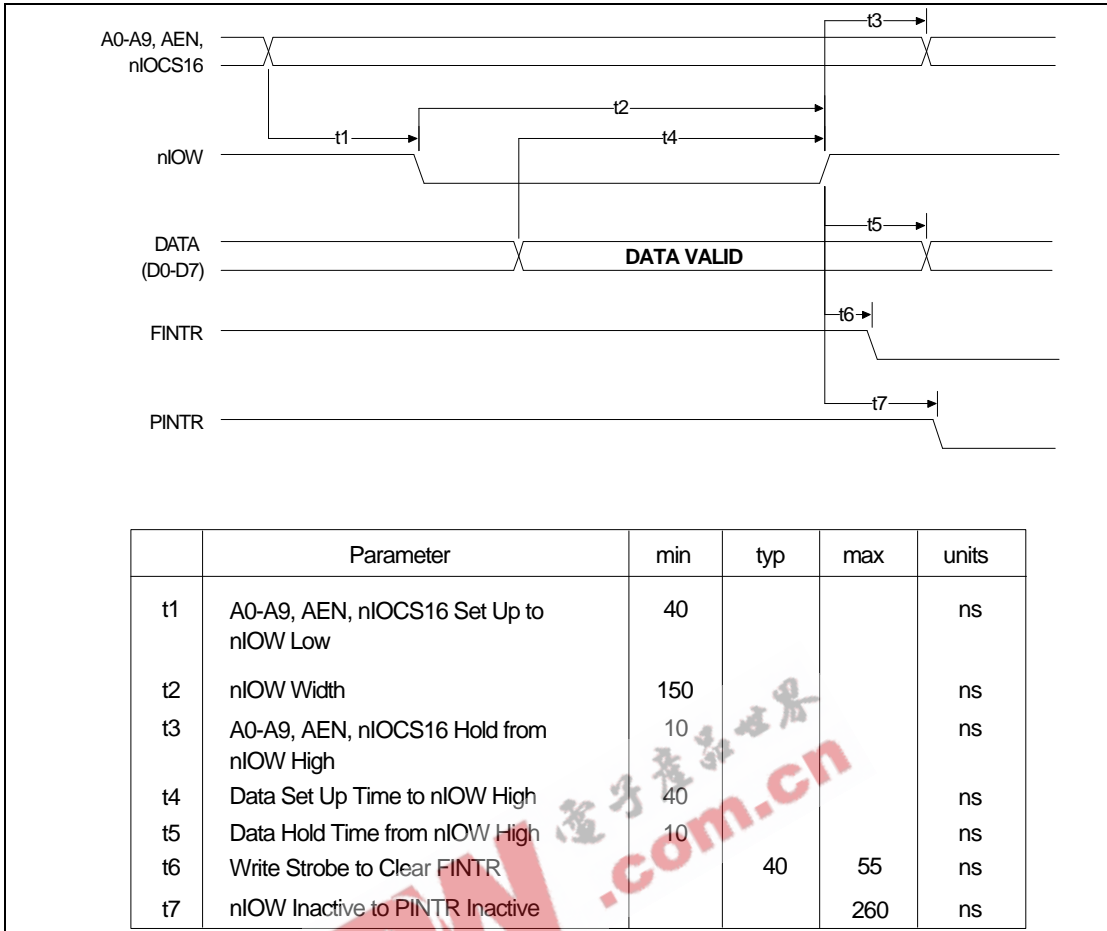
A0-A9, AEN, nIOCS16

nIOW

DATA (D0-D7)

DATA VALID

FINTR

PINTR

t1

t2

t3

t4

t5

t6

t7

|  | Parameter | min | typ | max | units |
|---|---|---|---|---|---|
| t1 | A0-A9, AEN, nIOCS16 Set Up to nIOW Low | 40 |  |  | ns |
| t2 | nIOW Width | 150 |  |  | ns |
| t3 | A0-A9, AEN, nIOCS16 Hold from nIOW High | 10 |  |  | ns |
| t4 | Data Set Up Time to nIOW High | 40 |  |  | ns |
| t5 | Data Hold Time from nIOW High | 10 |  |  | ns |
| t6 | Write Strobe to Clear FINTR |  | 40 | 55 | ns |
| t7 | nIOW Inactive to PINTR Inactive |  |  | 260 | ns |

电子产品世界 .com.cn